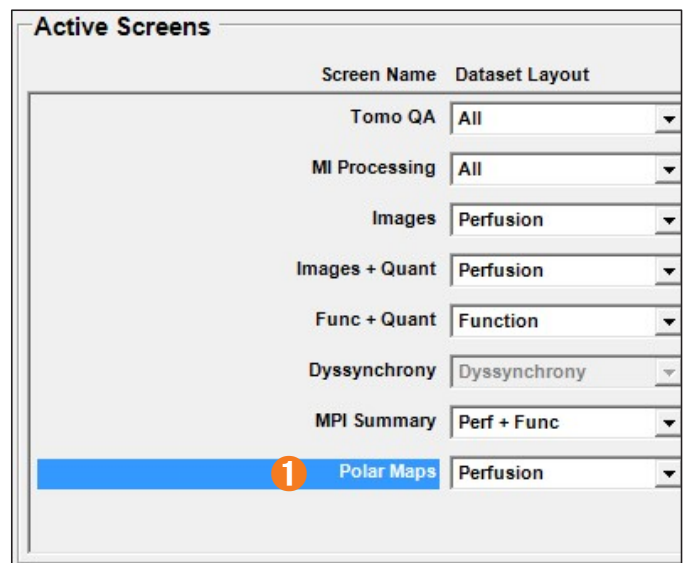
Active Screens

| Screen Name | Dataset Layout |
|---|---|
| Tomo QA | All |
| MI Processing | All |
| Images | Perfusion |
| Images + Quant | Perfusion |
| Func + Quant | Function |
| Dyssynchrony | Dyssynchrony |
| MPI Summary | Perf + Func |
| 1 Polar Maps | Perfusion |